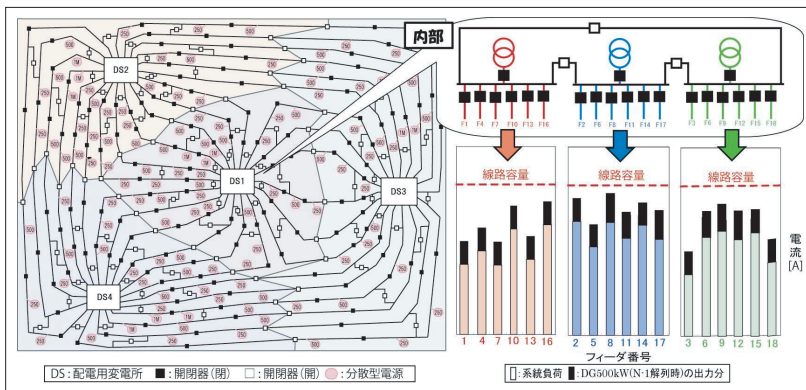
内部

DS2

DS1

DS3

DS4

F1 F4 F7 F10 F13 F16

F2 F5 F8 F11 F14 F17

F3 F6 F9 F12 F15 F18

線路容量

線路容量

線路容量

電流 [A]

1 4 7 10 13 16

2 5 8 11 14 17

3 6 9 12 15 18

フィーダ番号

DS：配電用変電所 ■：開閉器（閉） □：開閉器（開） ：分散型電源

：系統負荷 ：DG500kW(N-1解列時)の出力分